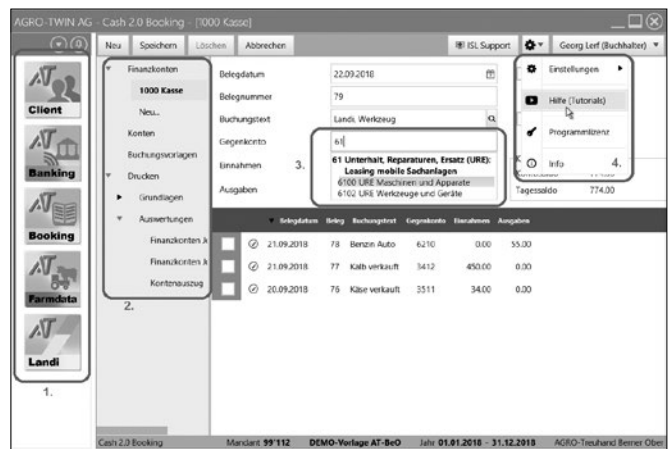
AGRO-TWIN AG - Cash 2.0 Booking - [1000 Kasse]

Neu Speichern Löschen Abbrechen ISL Support Georg Lerf (Buchhalter)

Client
Banking
Booking
Farmdata
Landi

1.

Finanzkonten
1000 Kasse
Neu...
Konten
Buchungsvorlagen
Drucken
Grundlagen
Auswertungen
Finanzkonten Ja
Finanzkonten Ja
Kontenauszug

2.

Belegdatum 22.09.2018
Belegnummer 79
Buchungstext Landi, Werkzeug
Gegenkonto 61
Einnahmen 3.
Ausgaben

61 Unterhalt, Reparaturen, Ersatz (URE):
Leasing mobile Sachanlagen
6100 URE Maschinen und Apparate
6102 URE Werkzeuge und Geräte

Einstellungen
Hilfe (Tutorials)
Programmlizenz
Info 4.

Tagessaldo 774.00

| | | Belegdatum | Beleg | Buchungstext | Gegenkonto | Einnahmen | Ausgaben |
|---|---|---|---|---|---|---|---|
| | | 21.09.2018 | 78 | Benzin Auto | 6210 | 0.00 | 55.00 |
| | | 21.09.2018 | 77 | Kalb verkauft | 3412 | 450.00 | 0.00 |
| | | 20.09.2018 | 76 | Käse verkauft | 3511 | 34.00 | 0.00 |

Cash 2.0 Booking Mandant 99'112 DEMO-Vorlage AT-BeO Jahr 01.01.2018 - 31.12.2018 AGRO-Treuhand Berner Ober